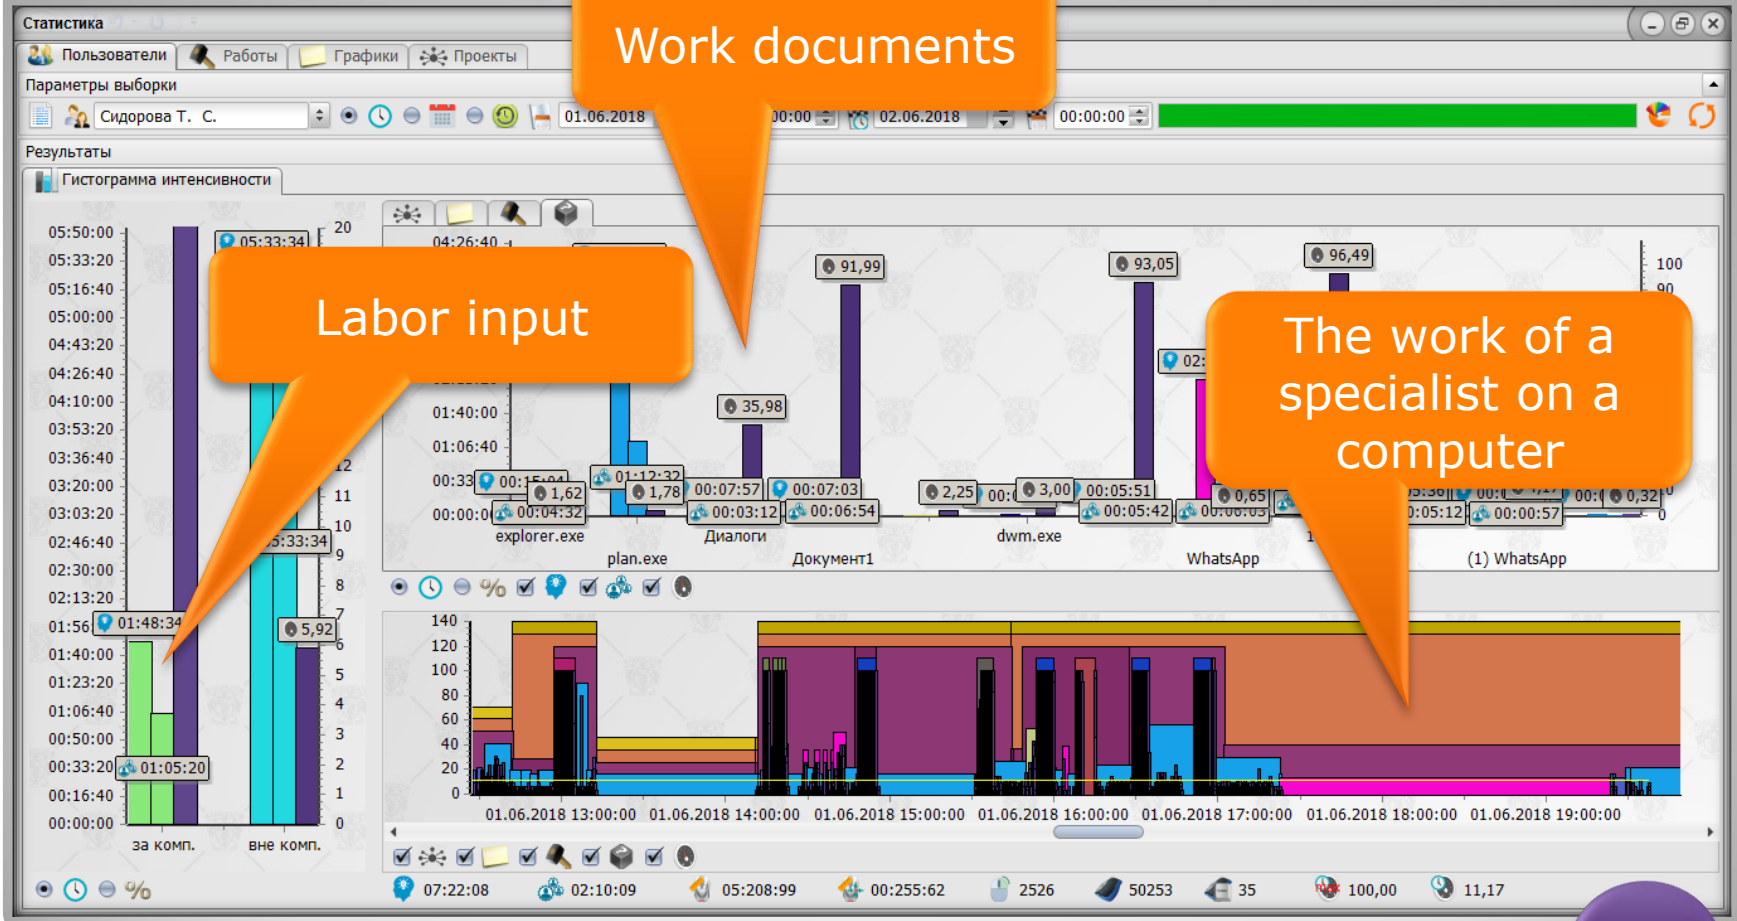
Статистика

Пользователи Работы Графики Проекты

Work documents

Параметры выборки

Сидорова Т. С. 01.06.2018 00:00 02.06.2018 00:00:00

Результаты

Гистограмма интенсивности

Labor input

The work of a specialist on a computer

05:50:00
05:33:20
05:16:40
05:00:00
04:43:20
04:26:40
04:10:00
03:53:20
03:36:40
03:20:00
03:03:20
02:46:40
02:30:00
02:13:20
01:56
01:40:00
01:23:20
01:06:40
00:50:00
00:33:20
00:16:40
00:00:00

05:33:34
5:33:34
01:48:34
01:05:20
5,92

20 12 11 10 9 8 7 6 5 4 3 2 1 0

за комп. вне комп.

04:26:40
01:40:00
01:06:40
00:33
00:00:0

00:15:04
1,62
00:04:32
01:12:32
1,78
00:07:57
00:03:12
35,98
91,99
00:07:03
00:06:54
2,25
00:
3,00
00:05:51
00:05:42
93,05
02:
0,65
00:00:03
96,49
00:05:12
0,32
00:00:57

100
90
0

explorer.exe plan.exe Диалоги Документ1 dwm.exe WhatsApp (1) WhatsApp

140
120
100
80
60
40
20
0

01.06.2018 13:00:00 01.06.2018 14:00:00 01.06.2018 15:00:00 01.06.2018 16:00:00 01.06.2018 17:00:00 01.06.2018 18:00:00 01.06.2018 19:00:00

07:22:08 02:10:09 05:208:99 00:255:62 2526 50253 35 100,00 11,17